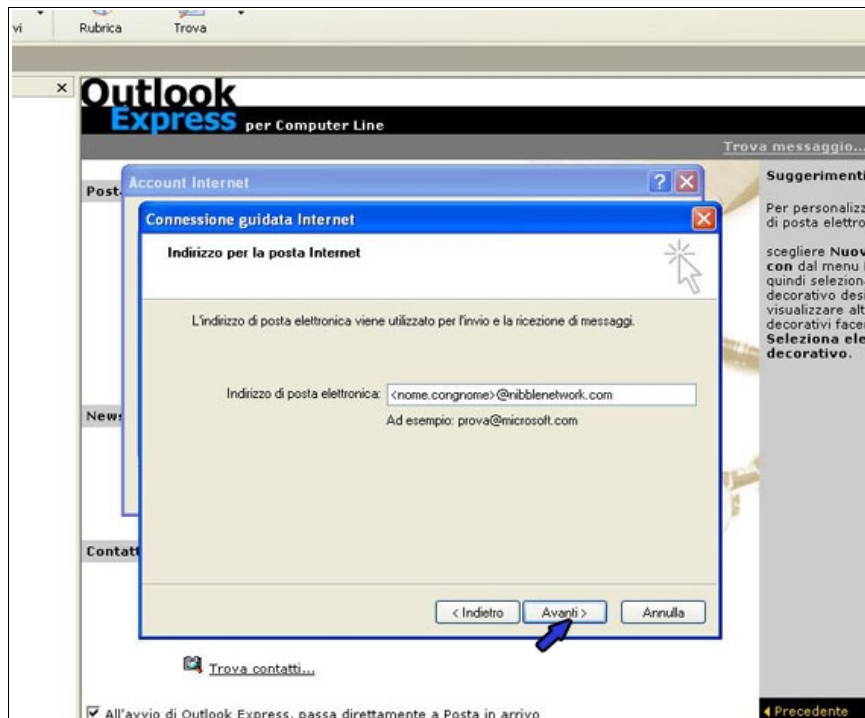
vi Rubrica Trova

×

Outlook Express per Computer Line

Trova messaggio...

Post

Account Internet

Connessione guidata Internet

Indirizzo per la posta Internet

L'indirizzo di posta elettronica viene utilizzato per l'invio e la ricezione di messaggi.

Indirizzo di posta elettronica: <nome.congnome>@nibblenetwork.com

Ad esempio: prova@microsoft.com

< Indietro Avanti > Annulla

News

Contatt

Suggerimenti

Per personalizz di posta elettro

scegliere Nuov con dal menu quindi seleziona decorativo desi visualizzare alt decorativi face Seleziona ele decorativo.

Trova contatti...

All'avvio di Outlook Express, passa direttamente a Posta in arrivo

Precedente